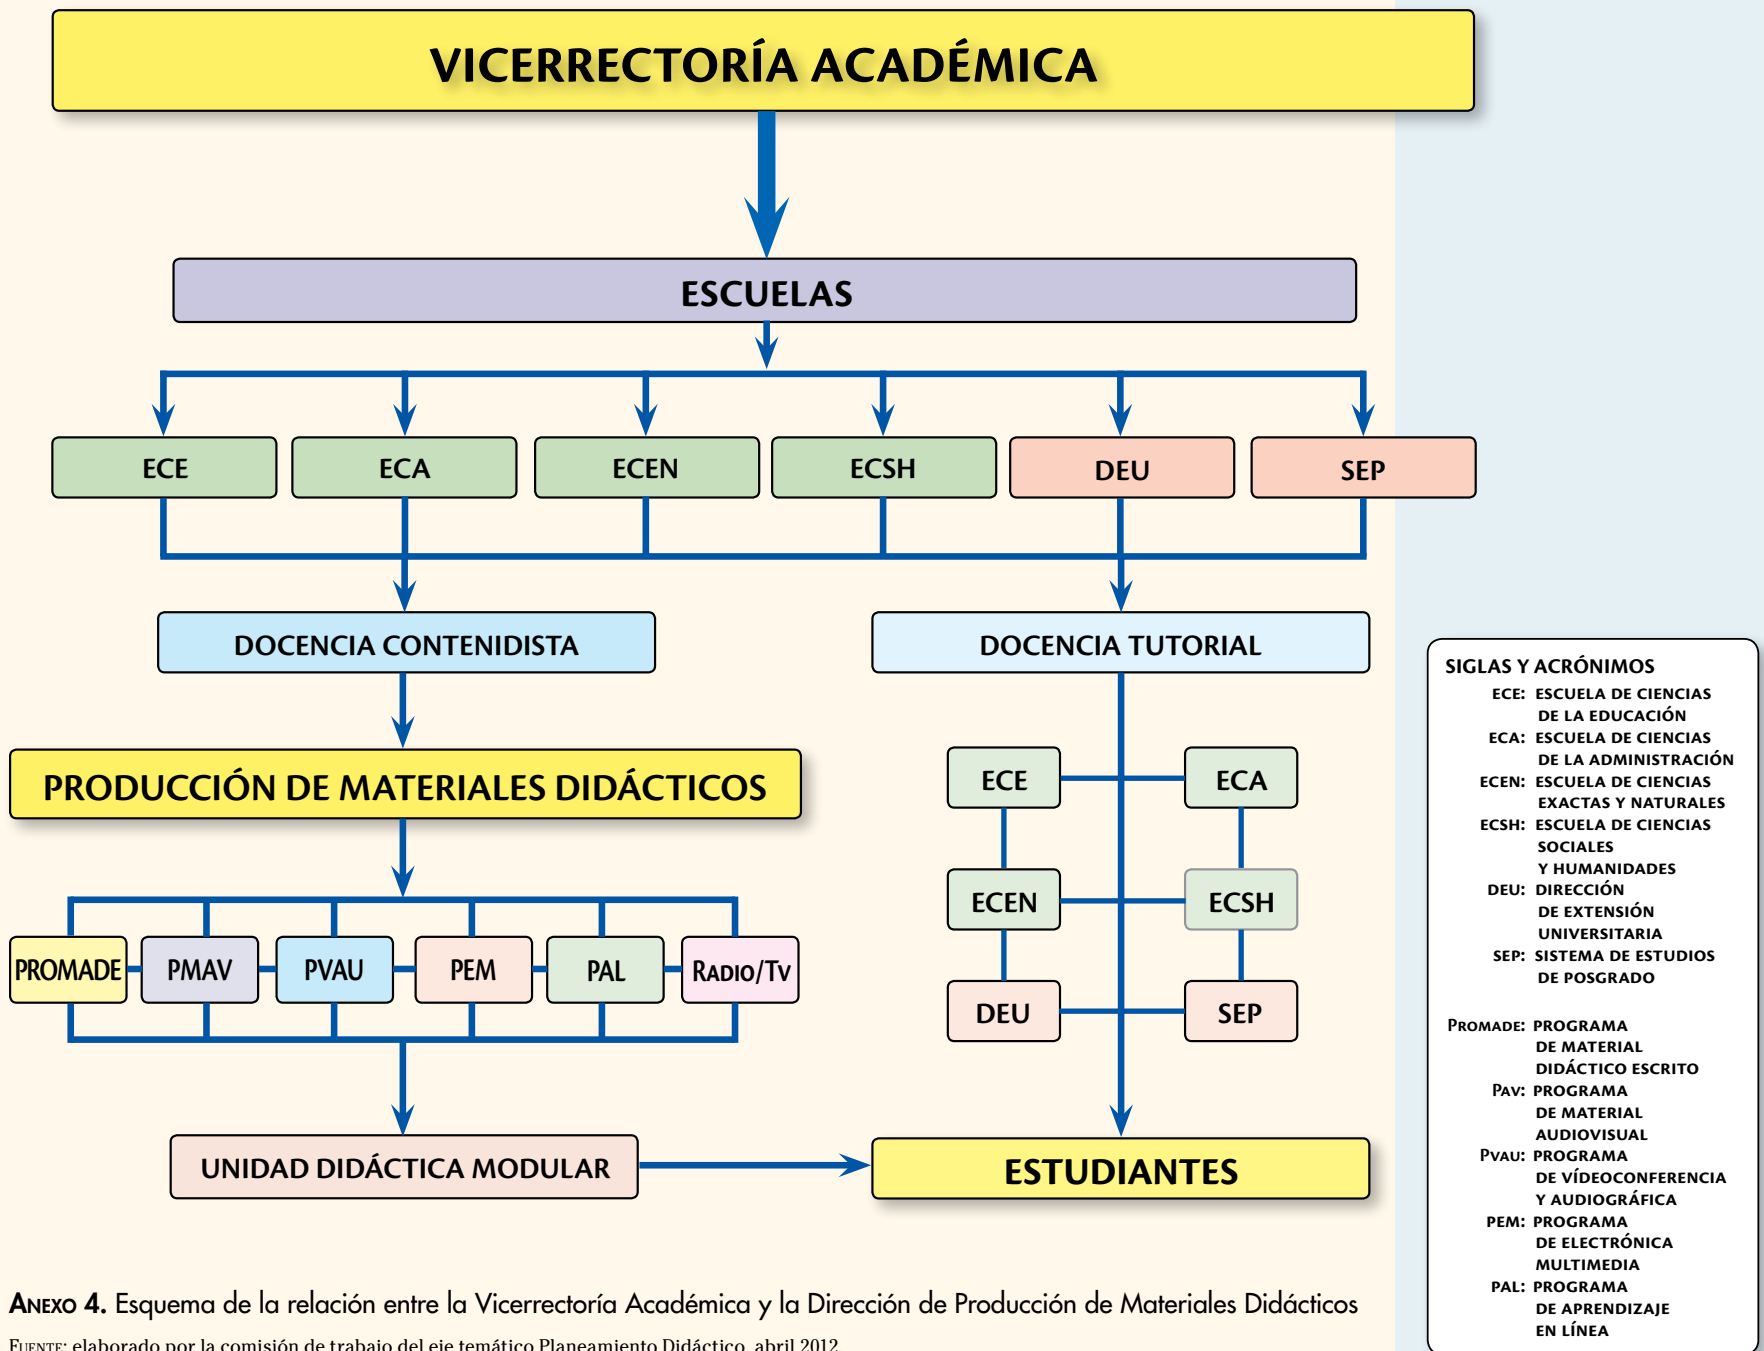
VICERRECTORÍA ACADÉMICA

ESCUELAS

ECE

ECA

ECEN

ECSH

DEU

SEP

DOCENCIA CONTENIDISTA

DOCENCIA TUTORIAL

PRODUCCIÓN DE MATERIALES DIDÁCTICOS

ECE

ECA

ECEN

ECSH

DEU

SEP

PROMADE

PMAV

PVAU

PEM

PAL

RADIO/TV

UNIDAD DIDÁCTICA MODULAR

ESTUDIANTES

SIGLAS Y ACRÓNIMOS
ECE: ESCUELA DE CIENCIAS DE LA EDUCACIÓN
ECA: ESCUELA DE CIENCIAS DE LA ADMINISTRACIÓN
ECEN: ESCUELA DE CIENCIAS EXACTAS Y NATURALES
ECSH: ESCUELA DE CIENCIAS SOCIALES Y HUMANIDADES
DEU: DIRECCIÓN DE EXTENSIÓN UNIVERSITARIA
SEP: SISTEMA DE ESTUDIOS DE POSGRADO

PROMADE: PROGRAMA DE MATERIAL DIDÁCTICO ESCRITO
PAV: PROGRAMA DE MATERIAL AUDIOVISUAL
PVAU: PROGRAMA DE VÍDEOCONFERENCIA Y AUDIOGRÁFICA
PEM: PROGRAMA DE ELECTRÓNICA MULTIMEDIA
PAL: PROGRAMA DE APRENDIZAJE EN LÍNEA

ANEXO 4. Esquema de la relación entre la Vicerrectoría Académica y la Dirección de Producción de Materiales Didácticos

FUENTE: elaborado por la comisión de trabajo del eje temático Planeamiento Didáctico, abril 2012